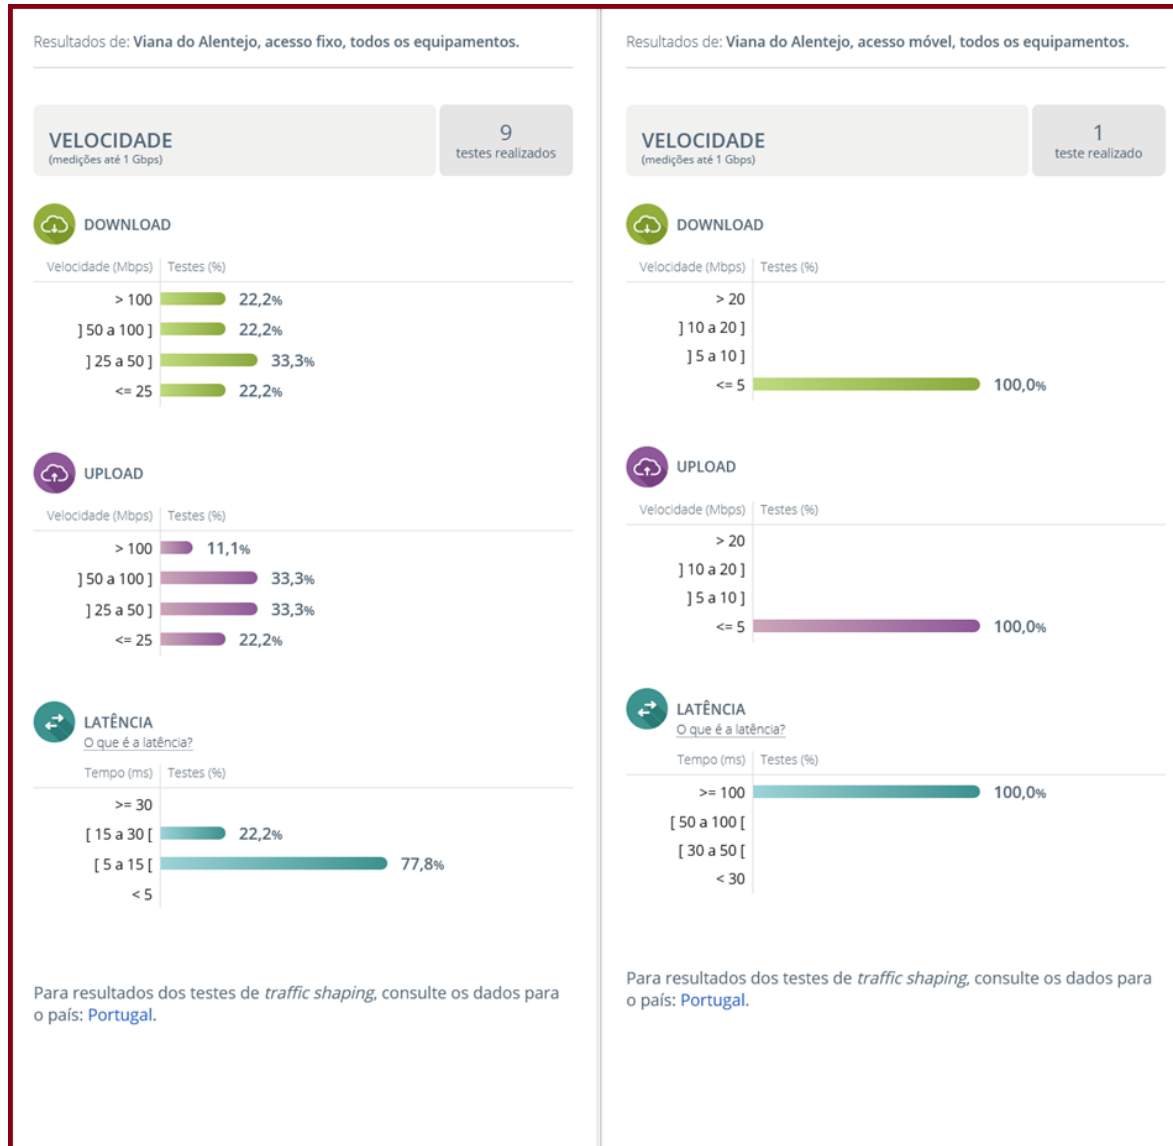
Resultados de: Viana do Alentejo, acesso fixo, todos os equipamentos.

VELOCIDADE
(medições até 1 Gbps)

9
testes realizados

DOWNLOAD

| Velocidade (Mbps) | Testes (%) |
|---|---|
| > 100 | 22,2% |
| ] 50 a 100 ] | 22,2% |
| ] 25 a 50 ] | 33,3% |
| <= 25 | 22,2% |

UPLOAD

| Velocidade (Mbps) | Testes (%) |
|---|---|
| > 100 | 11,1% |
| ] 50 a 100 ] | 33,3% |
| ] 25 a 50 ] | 33,3% |
| <= 25 | 22,2% |

LATÊNCIA
O que é a latência?

| Tempo (ms) | Testes (%) |
|---|---|
| >= 30 | |
| [ 15 a 30 [ | 22,2% |
| [ 5 a 15 [ | 77,8% |
| < 5 | |

Para resultados dos testes de *traffic shaping*, consulte os dados para o país: Portugal.

Resultados de: Viana do Alentejo, acesso móvel, todos os equipamentos.

VELOCIDADE
(medições até 1 Gbps)

1
teste realizado

DOWNLOAD

| Velocidade (Mbps) | Testes (%) |
|---|---|
| > 20 | |
| ] 10 a 20 ] | |
| ] 5 a 10 ] | |
| <= 5 | 100,0% |

UPLOAD

| Velocidade (Mbps) | Testes (%) |
|---|---|
| > 20 | |
| ] 10 a 20 ] | |
| ] 5 a 10 ] | |
| <= 5 | 100,0% |

LATÊNCIA
O que é a latência?

| Tempo (ms) | Testes (%) |
|---|---|
| >= 100 | 100,0% |
| [ 50 a 100 [ | |
| [ 30 a 50 [ | |
| < 30 | |

Para resultados dos testes de *traffic shaping*, consulte os dados para o país: Portugal.